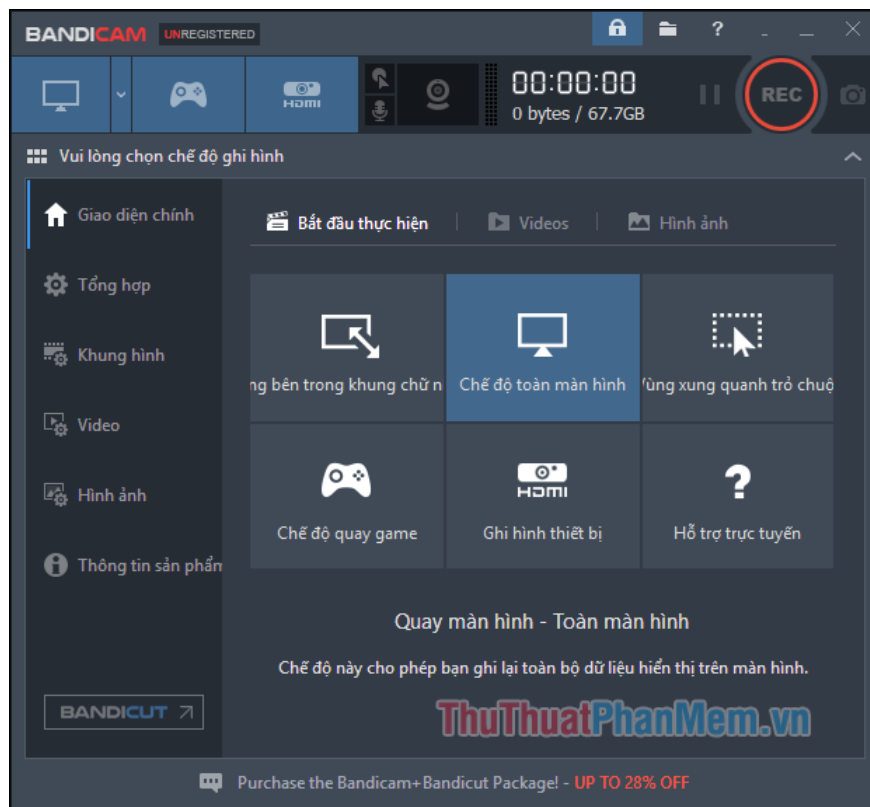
BANDICAM UNREGISTERED

HDMI

00:00:00
0 bytes / 67.7GB

REC

Vui lòng chọn chế độ ghi hình

Giao diện chính

Tổng hợp

Khung hình

Video

Hình ảnh

Thông tin sản phẩm

BANDICUT

Bắt đầu thực hiện | Videos | Hình ảnh

ng bên trong khung chữ n

Chế độ toàn màn hình

Vùng xung quanh trỏ chuộ

Chế độ quay game

HDMI
Ghi hình thiết bị

Hỗ trợ trực tuyến

Quay màn hình - Toàn màn hình

Chế độ này cho phép bạn ghi lại toàn bộ dữ liệu hiển thị trên màn hình.

ThuThuatPhanMem.vn

Purchase the Bandicam+Bandicut Package! - UP TO 28% OFF